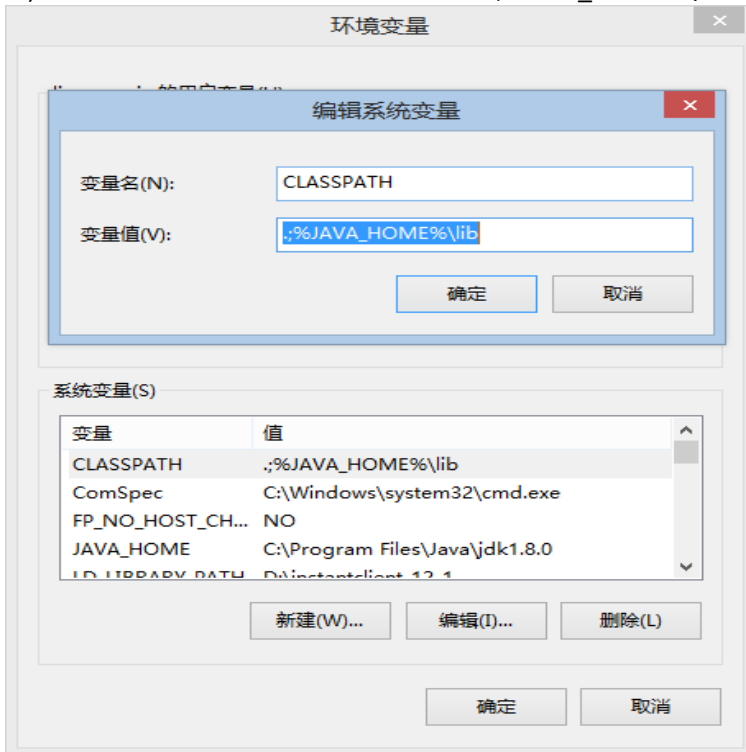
环境变量

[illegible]

编辑系统变量

变量名(N): CLASSPATH

变量值(V): .;%JAVA_HOME%\lib

确定 取消

系统变量(S)

| 变量 | 值 |
|---|---|
| CLASSPATH | .;%JAVA_HOME%\lib |
| ComSpec | C:\Windows\system32\cmd.exe |
| FP_NO_HOST_CH... | NO |
| JAVA_HOME | C:\Program Files\Java\jdk1.8.0 |
| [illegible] | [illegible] |

新建(W)... 编辑(I)... 删除(L)

确定 取消